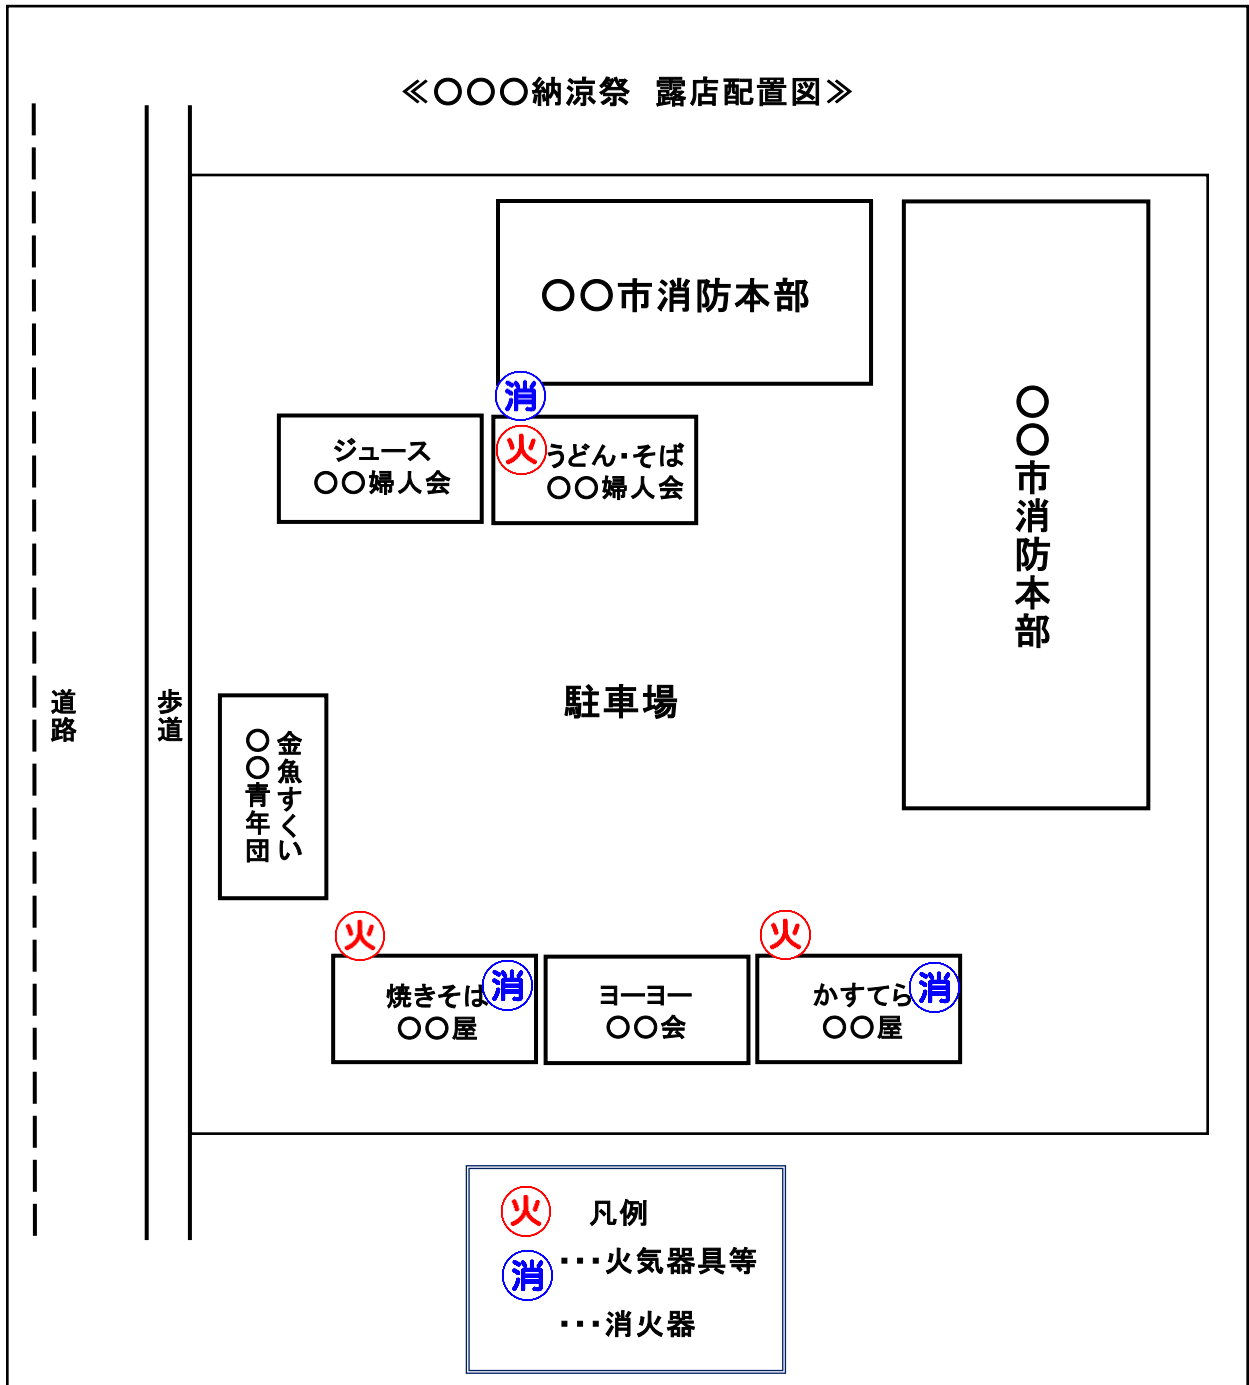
≪〇〇〇納涼祭　露店配置図≫

〇〇市消防本部

〇〇市消防本部

消

ジュース
〇〇婦人会

火 うどん・そば
〇〇婦人会

道路

歩道

駐車場

金魚すくい
〇〇青年団

火

火

焼きそば 消
〇〇屋

ヨーヨー
〇〇会

かすてら 消
〇〇屋

火　凡例
消 ・・・火気器具等
・・・消火器